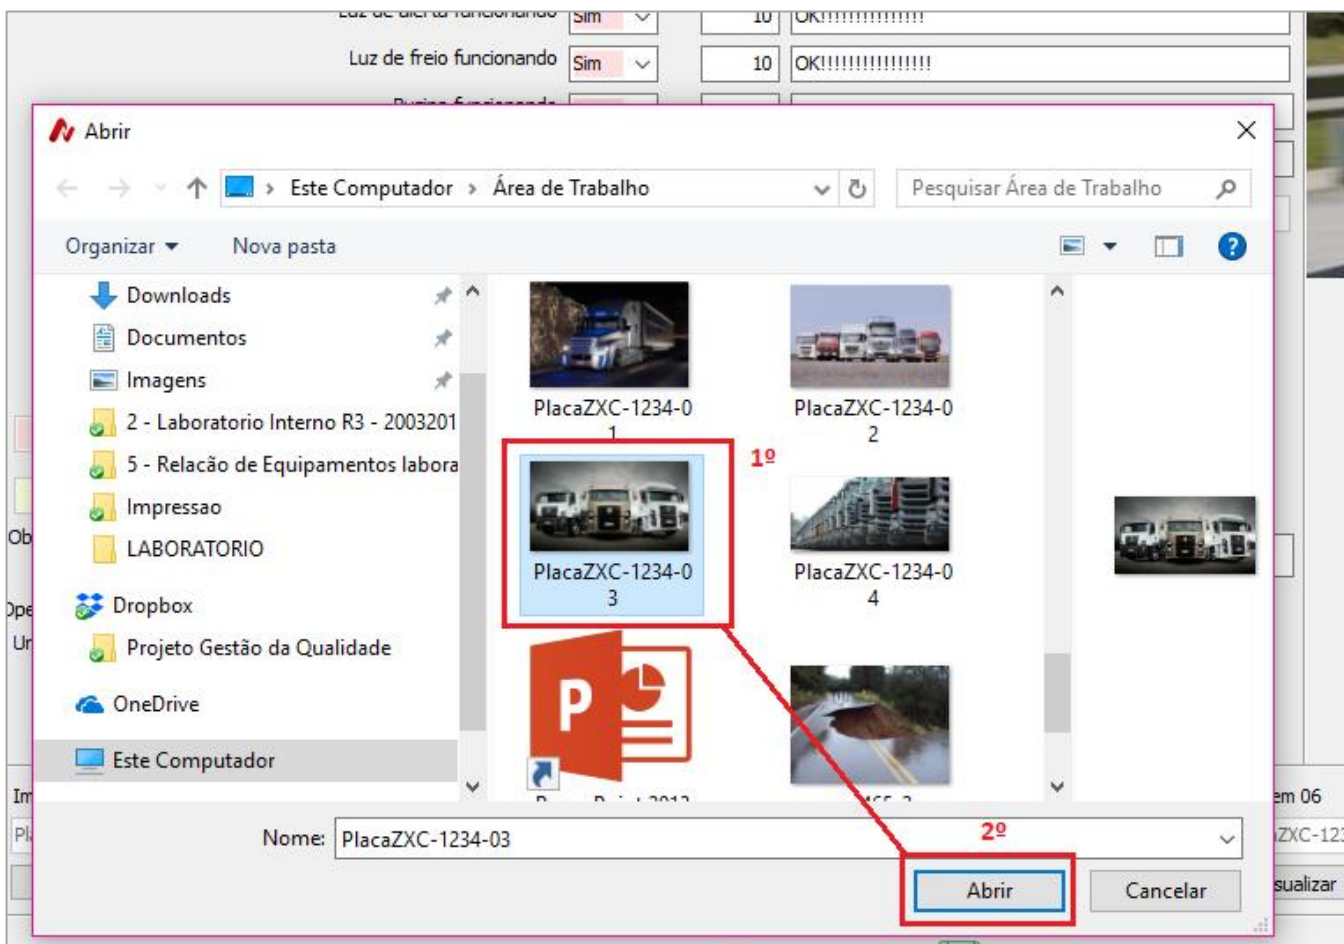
Sim 10 OK!!!!!!!!!!!!!!!!

Luz de freio funcionando Sim 10 OK!!!!!!!!!!!!!!!!

Abrir

Este Computador › Área de Trabalho

Pesquisar Área de Trabalho

Organizar ▾ Nova pasta

Downloads
Documentos
Imagens
2 - Laboratorio Interno R3 - 2003201
5 - Relacão de Equipamentos labora
Impressao
LABORATORIO
Dropbox
Projeto Gestão da Qualidade
OneDrive
Este Computador

PlacaZXC-1234-01

PlacaZXC-1234-02

1º

PlacaZXC-1234-03

PlacaZXC-1234-04

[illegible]

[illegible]

Ob

Ope

Un

Im

Pl

em 06

ZXC-12

sualizar

2º

Nome: PlacaZXC-1234-03

Abrir Cancelar